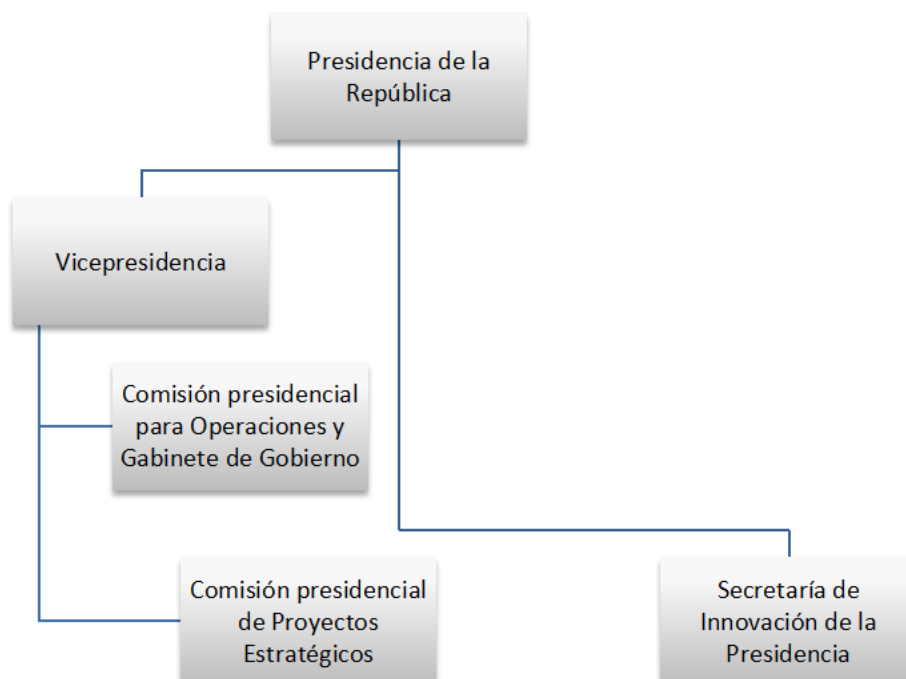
Presidencia de la República

Vicepresidencia

Comisión presidencial para Operaciones y Gabinete de Gobierno

Comisión presidencial de Proyectos Estratégicos

Secretaría de Innovación de la Presidencia